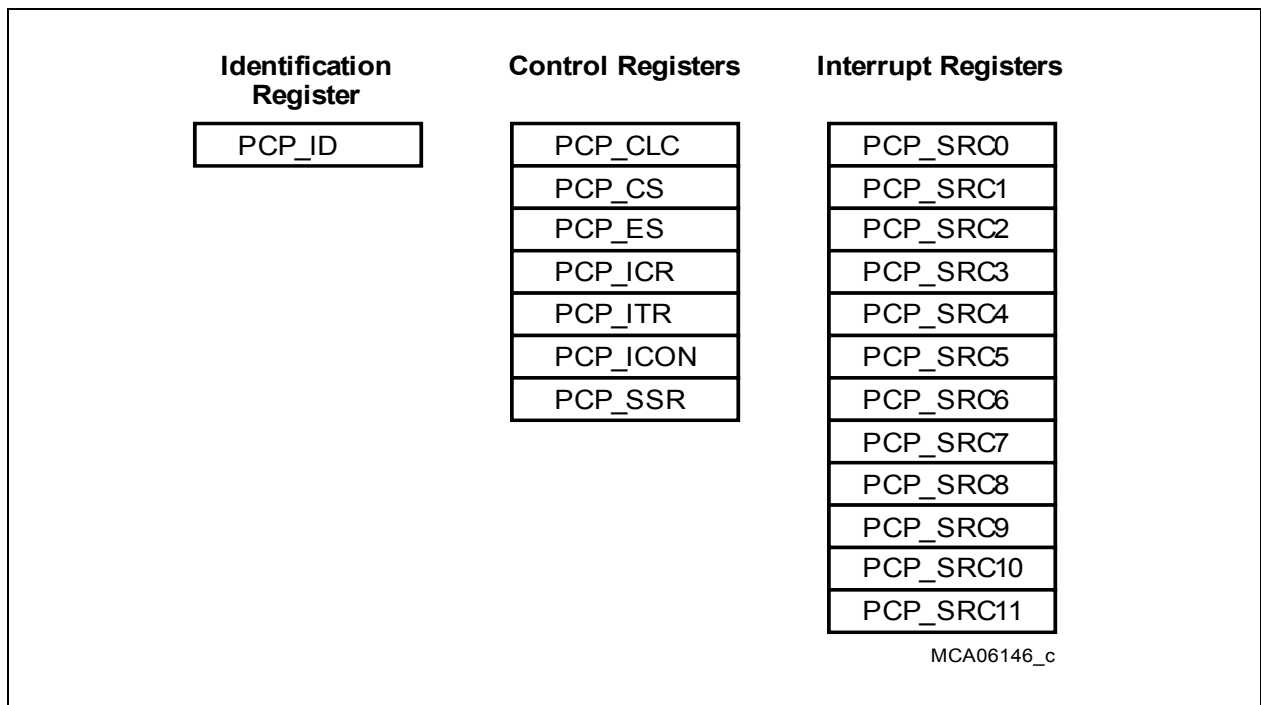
Identification Register

PCP_ID

Control Registers

PCP_CLC
PCP_CS
PCP_ES
PCP_ICR
PCP_ITR
PCP_ICON
PCP_SSR

Interrupt Registers

PCP_SRC0
PCP_SRC1
PCP_SRC2
PCP_SRC3
PCP_SRC4
PCP_SRC5
PCP_SRC6
PCP_SRC7
PCP_SRC8
PCP_SRC9
PCP_SRC10
PCP_SRC11

MCA06146_c